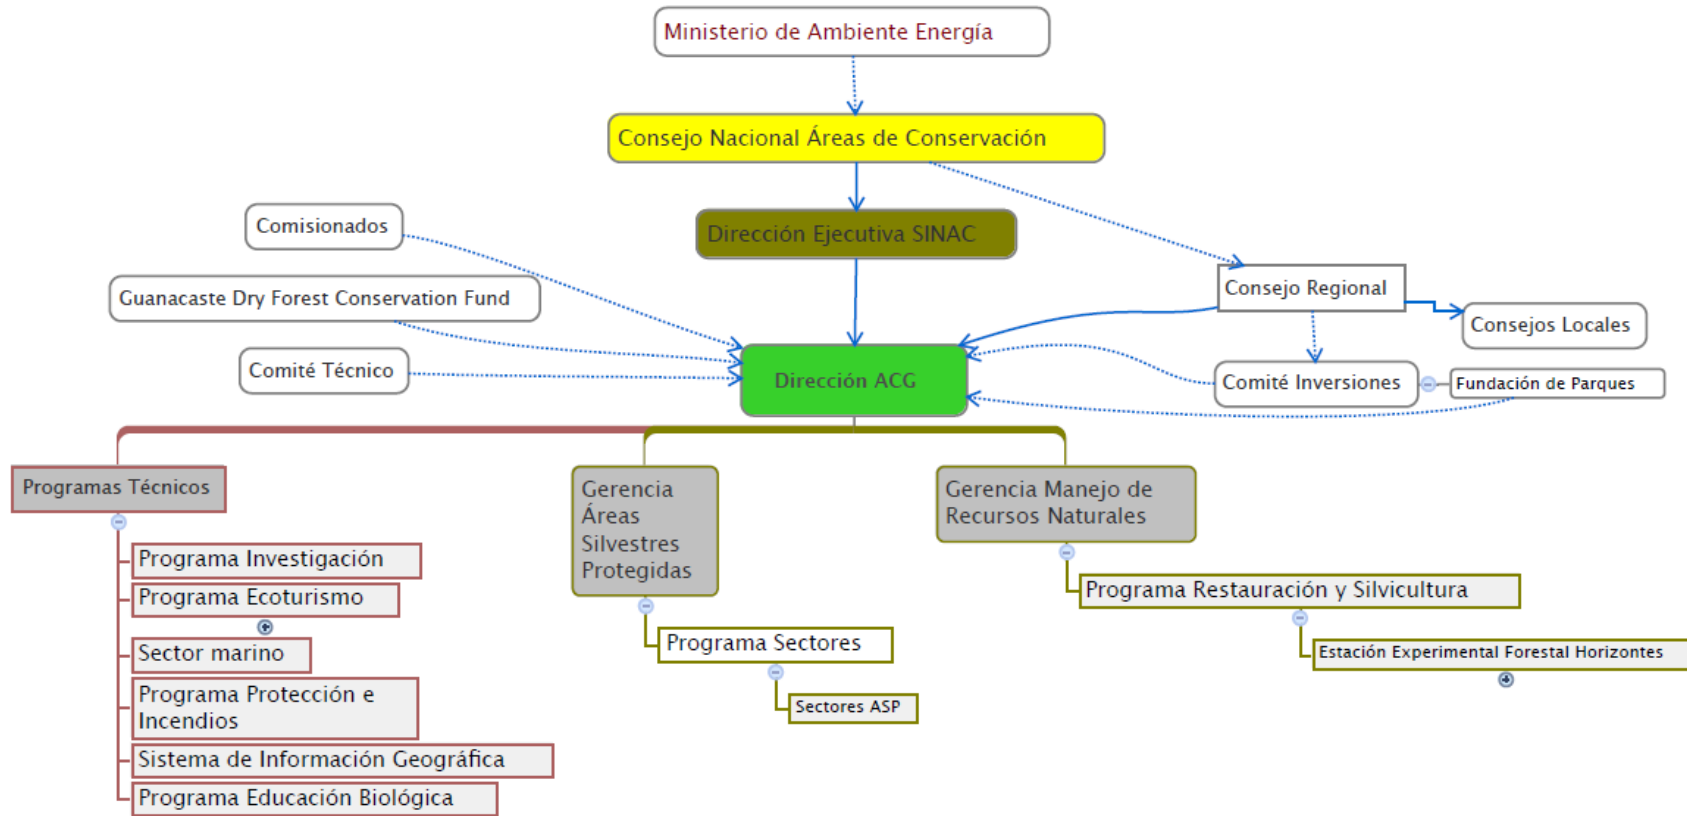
Ministerio de Ambiente Energía

Consejo Nacional Áreas de Conservación

Dirección Ejecutiva SINAC

Comisionados

Guanacaste Dry Forest Conservation Fund

Comité Técnico

Consejo Regional

Consejos Locales

Comité Inversiones

Fundación de Parques

Dirección ACG

Programas Técnicos

Programa Investigación

Programa Ecoturismo

Sector marino

Programa Protección e Incendios

Sistema de Información Geográfica

Programa Educación Biológica

Gerencia Áreas Silvestres Protegidas

Programa Sectores

Sectores ASP

Gerencia Manejo de Recursos Naturales

Programa Restauración y Silvicultura

Estación Experimental Forestal Horizontes